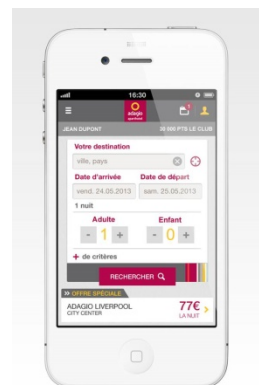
16:30
adagio
JEAN DUPONT
30 000 PTS LE CLUB
Votre destination
ville, pays
Date d'arrivée
Date de départ
vend. 24.05.2013
sam. 25.05.2013
1 nuit
Adulte
Enfant
- 1 +
- 0 +
+ de critères
RECHERCHER
OFFRE SPECIALE
ADAGIO LIVERPOOL
CITY CENTER
77€
LA NUIT